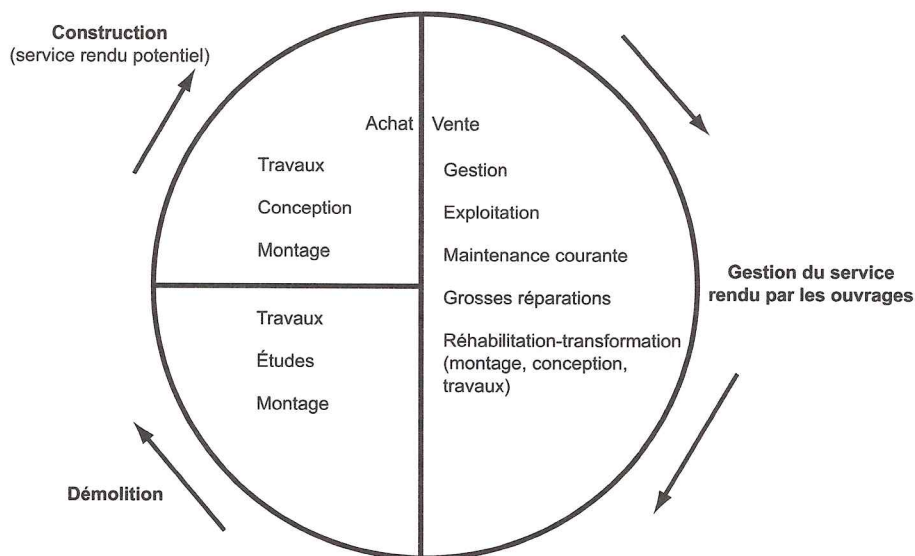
Construction
(service rendu potentiel)

Achat

Travaux

Conception

Montage

Vente

Gestion

Exploitation

Maintenance courante

Grosses réparations

Réhabilitation-transformation (montage, conception, travaux)

Gestion du service rendu par les ouvrages

Travaux

Études

Montage

Démolition